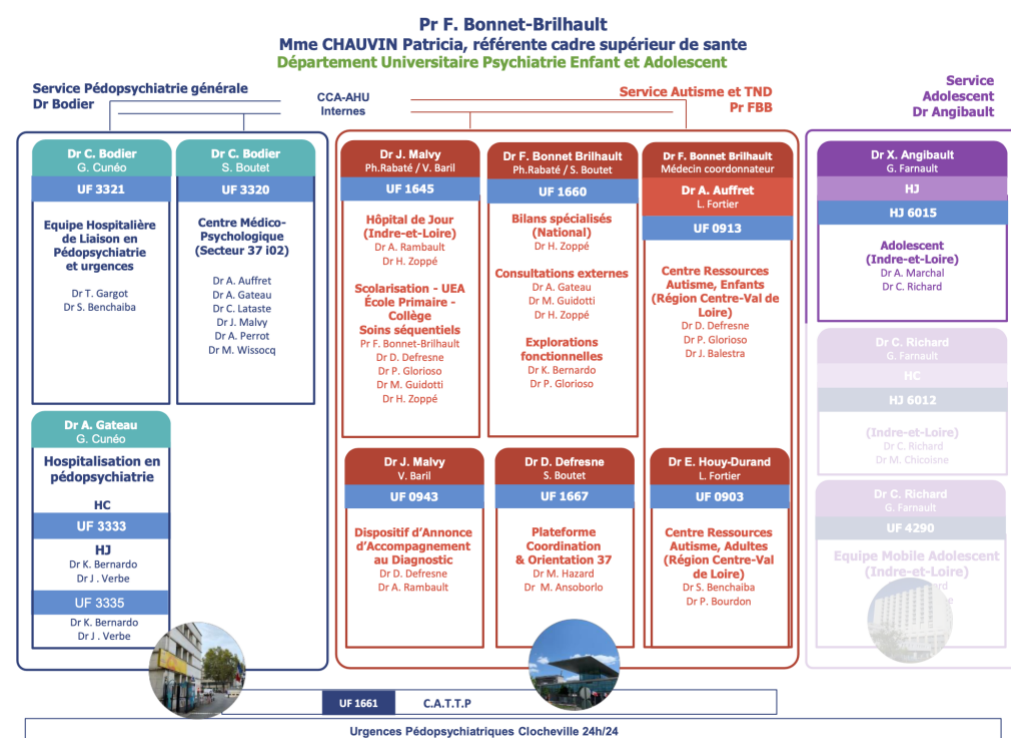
Pr F. Bonnet-Brilhault
Mme CHAUVIN Patricia, référente cadre supérieur de sante
Département Universitaire Psychiatrie Enfant et Adolescent

Service Pédopsychiatrie générale
Dr Bodier

CCA-AHU
Internes

Service Autisme et TND
Pr FBB

Service
Adolescent
Dr Angibault

Dr C. Bodier
G. Cunéo
UF 3321
Equipe Hospitalière de Liaison en Pédopsychiatrie et urgences
Dr T. Gargot
Dr S. Benchaiba

Dr C. Bodier
S. Boutet
UF 3320
Centre Médico-Psychologique (Secteur 37 i02)
Dr A. Auffret
Dr A. Gateau
Dr C. Lataste
Dr J. Malvy
Dr A. Perrot
Dr M. Wissocq

Dr A. Gateau
G. Cunéo
Hospitalisation en pédopsychiatrie
HC
UF 3333
HJ
Dr K. Bernardo
Dr J . Verbe
UF 3335
Dr K. Bernardo
Dr J . Verbe

Dr J. Malvy
Ph.Rabaté / V. Baril
UF 1645
Hôpital de Jour (Indre-et-Loire)
Dr A. Rambault
Dr H. Zoppé
Scolarisation - UEA École Primaire - Collège Soins séquentiels
Pr F. Bonnet-Brilhault
Dr D. Defresne
Dr P. Glorioso
Dr M. Guidotti
Dr H. Zoppé

Dr F. Bonnet Brilhault
Ph.Rabaté / S. Boutet
UF 1660
Bilans spécialisés (National)
Dr H. Zoppé
Consultations externes
Dr A. Gateau
Dr M. Guidotti
Dr H. Zoppé
Explorations fonctionnelles
Dr K. Bernardo
Dr P. Glorioso

Dr F. Bonnet Brilhault
Médecin coordonnateur
Dr A. Auffret
L. Fortier
UF 0913
Centre Ressources Autisme, Enfants (Région Centre-Val de Loire)
Dr D. Defresne
Dr P. Glorioso
Dr J. Balestra

Dr X. Angibault
G. Farnault
HJ
HJ 6015
Adolescent (Indre-et-Loire)
Dr A. Marchal
Dr C. Richard

Dr C. Richard
G. Farnault
HC
HJ 6012
(Indre-et-Loire)
Dr C. Richard
Dr M. Chicoisne

Dr C. Richard
G. Farnault
UF 4290
Equipe Mobile Adolescent (Indre-et-Loire)
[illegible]

Dr J. Malvy
V. Baril
UF 0943
Dispositif d'Annonce d'Accompagnement au Diagnostic
Dr D. Defresne
Dr A. Rambault

Dr D. Defresne
S. Boutet
UF 1667
Plateforme Coordination & Orientation 37
Dr M. Hazard
Dr M. Ansoborlo

Dr E. Houy-Durand
L. Fortier
UF 0903
Centre Ressources Autisme, Adultes (Région Centre-Val de Loire)
Dr S. Benchaiba
Dr P. Bourdon

UF 1661
C.A.T.T.P

Urgences Pédopsychiatriques Clocheville 24h/24